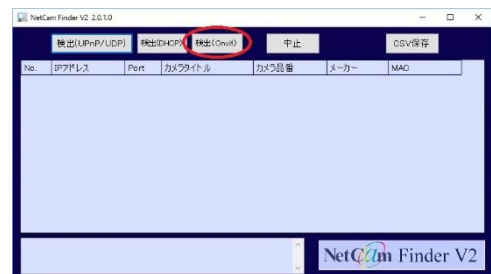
NetCam Finder V2 2.0.1.0

検出(UPnP/UDP) 検出(DHCP) 検出(Onvif) 中止 CSV保存

| No. | IPアドレス | Port | カメラタイトル | カメラ品番 | メーカー | MAC |
|---|---|---|---|---|---|---|

NetCam Finder V2